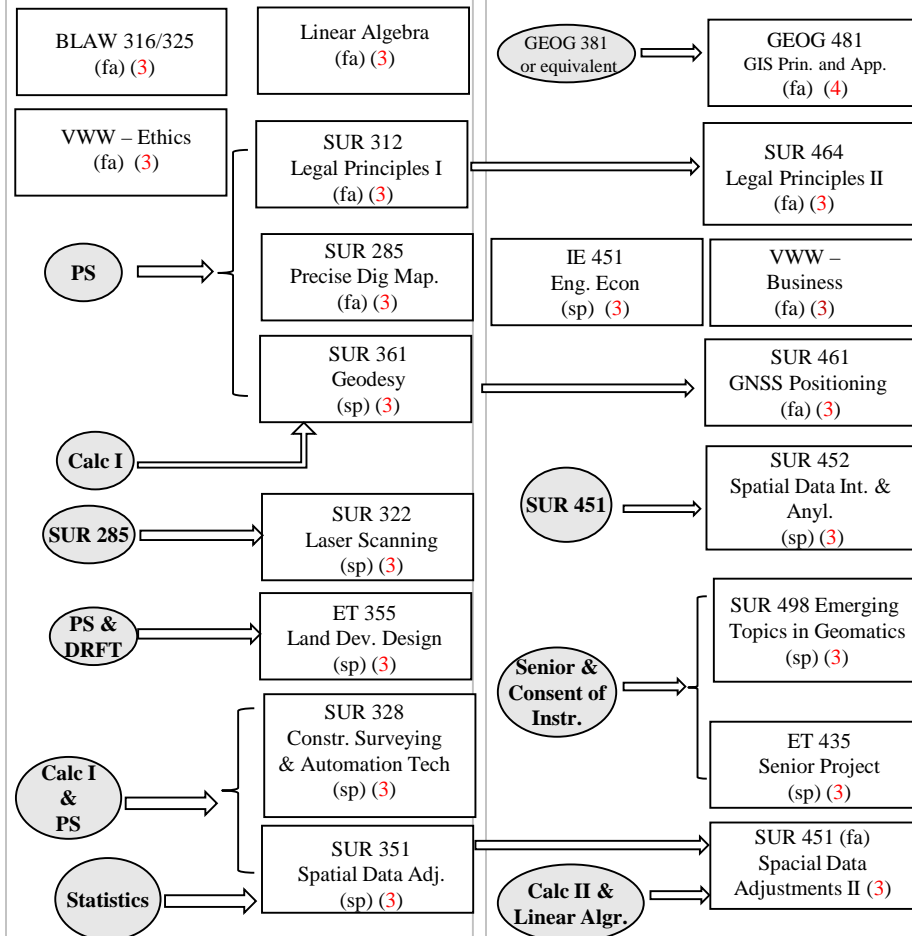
BLAW 316/325
(fa) (3)

Linear Algebra
(fa) (3)

VWW – Ethics
(fa) (3)

SUR 312
Legal Principles I
(fa) (3)

PS

SUR 285
Precise Dig Map.
(fa) (3)

SUR 361
Geodesy
(sp) (3)

Calc I

SUR 285

SUR 322
Laser Scanning
(sp) (3)

PS & DRFT

ET 355
Land Dev. Design
(sp) (3)

SUR 328
Constr. Surveying & Automation Tech
(sp) (3)

Calc I & PS

SUR 351
Spatial Data Adj.
(sp) (3)

Statistics

GEOG 381 or equivalent

GEOG 481
GIS Prin. and App.
(fa) (4)

SUR 464
Legal Principles II
(fa) (3)

IE 451
Eng. Econ
(sp) (3)

VWW – Business
(fa) (3)

SUR 461
GNSS Positioning
(fa) (3)

SUR 451

SUR 452
Spatial Data Int. & Anyl.
(sp) (3)

SUR 498 Emerging Topics in Geomatics
(sp) (3)

Senior & Consent of Instr.

ET 435
Senior Project
(sp) (3)

SUR 451 (fa)
Spacial Data Adjustments II (3)

Calc II & Linear Algr.